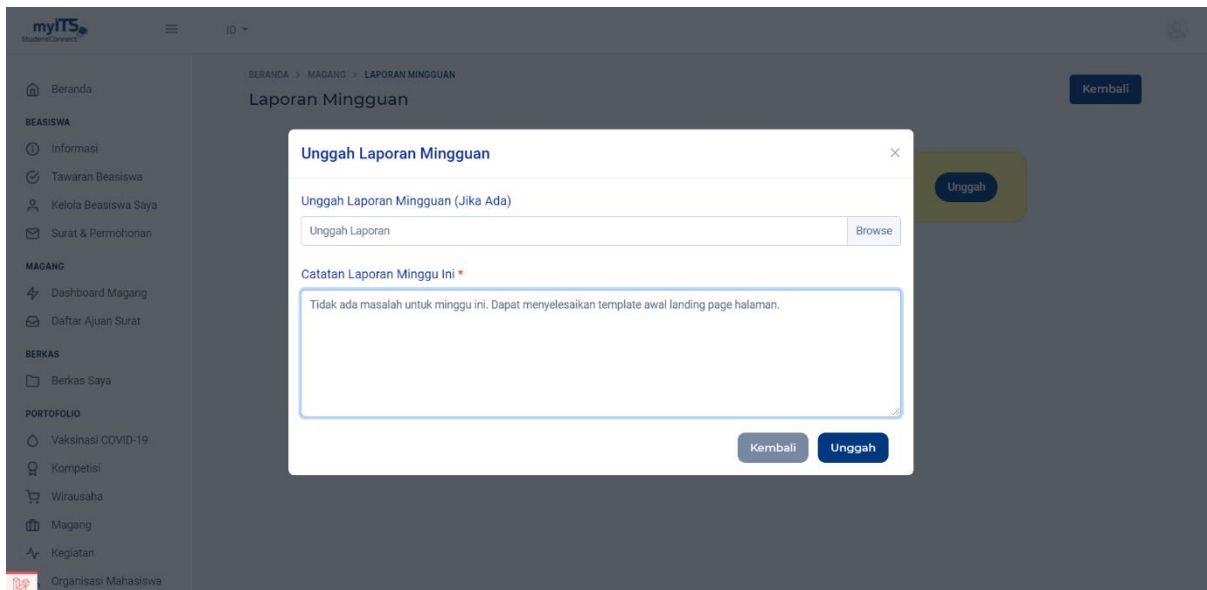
myITS StudentConnect

ID

Beranda
BEASISWA
Informasi
Tawaran Beasiswa
Kelola Beasiswa Saya
Surat & Permohonan
MAGANG
Dashboard Magang
Daftar Ajuan Surat
BERKAS
Berkas Saya
PORTOFOLIO
Vaksinasi COVID-19
Kompetisi
Wirausaha
Magang
Kegiatan
Organisasi Mahasiswa

BERANDA > MAGANG > LAPORAN MINGGUAN
Laporan Mingguan

Kembali

Unggah

Unggah Laporan Mingguan

Unggah Laporan Mingguan (Jika Ada)
Unggah Laporan
Browse

Catatan Laporan Minggu Ini *
Tidak ada masalah untuk minggu ini. Dapat menyelesaikan template awal landing page halaman.

Kembali
Unggah